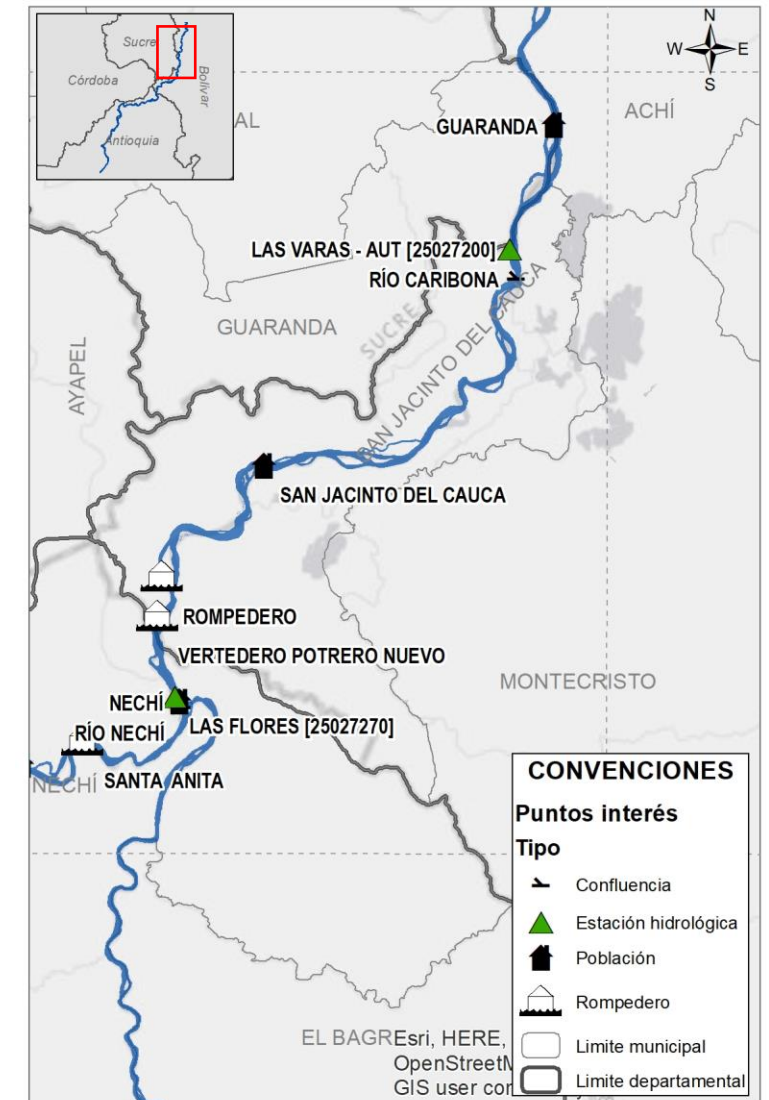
Sucre
Córdoba
Bolívar
Antioquia

N
W
E
S

AL
ACHÍ
GUARANDA
LAS VARAS - AUT [25027200]
RÍO CARIBONA
GUARANDA
SUCRE
SAN JACINTO DEL CAUCA
AYAPEL
SAN JACINTO DEL CAUCA
ROMPEDERO
VERTEDERO POTRERO NUEVO
MONTECRISTO
NECHÍ
LAS FLORES [25027270]
RÍO NECHÍ
SANTA ANITA
NECHÍ
EL BAGRE
Esri, HERE,
OpenStreetM
GIS user com

CONVENCIONES
Puntos interés
Tipo
Confluencia
Estación hidrológica
Población
Rompedero
Limite municipal
Limite departamental